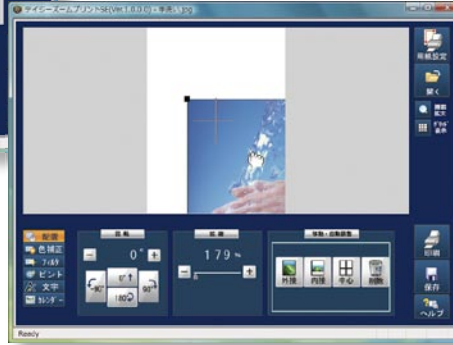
サイビーズームプリントSE(Ver.1.0.0.0) - 手品.jpg

用紙設定

開く

画面拡大

ガイド表示

配置
色補正
フィルタ
ピント
文字
カレンダー

回転
0°
0°
90°
180°
90°

拡縮
179 %

移動・自動調整
外接
内接
中心
削除

印刷

保存

ヘルプ

Ready